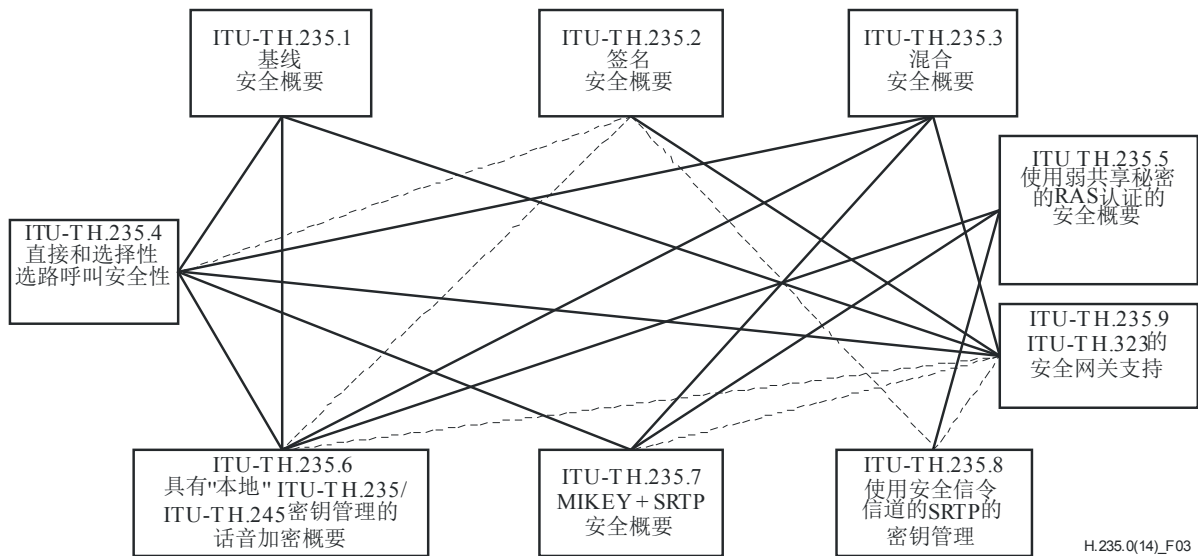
ITU-T H.235.1
基线
安全概要

ITU-T H.235.2
签名
安全概要

ITU-T H.235.3
混合
安全概要

ITU-T H.235.4
直接和选择性
选路呼叫安全性

ITU T H.235.5
使用弱共享秘密
的RAS认证的
安全概要

ITU-T H.235.9
ITU-T H.323的
安全网关支持

ITU-T H.235.6
具有"本地" ITU-T H.235/
ITU-T H.245密钥管理的
话音加密概要

ITU-T H.235.7
MIKEY + SRTP
安全概要

ITU-T H.235.8
使用安全信令
信道的SRTP的
密钥管理

H.235.0(14)_F03